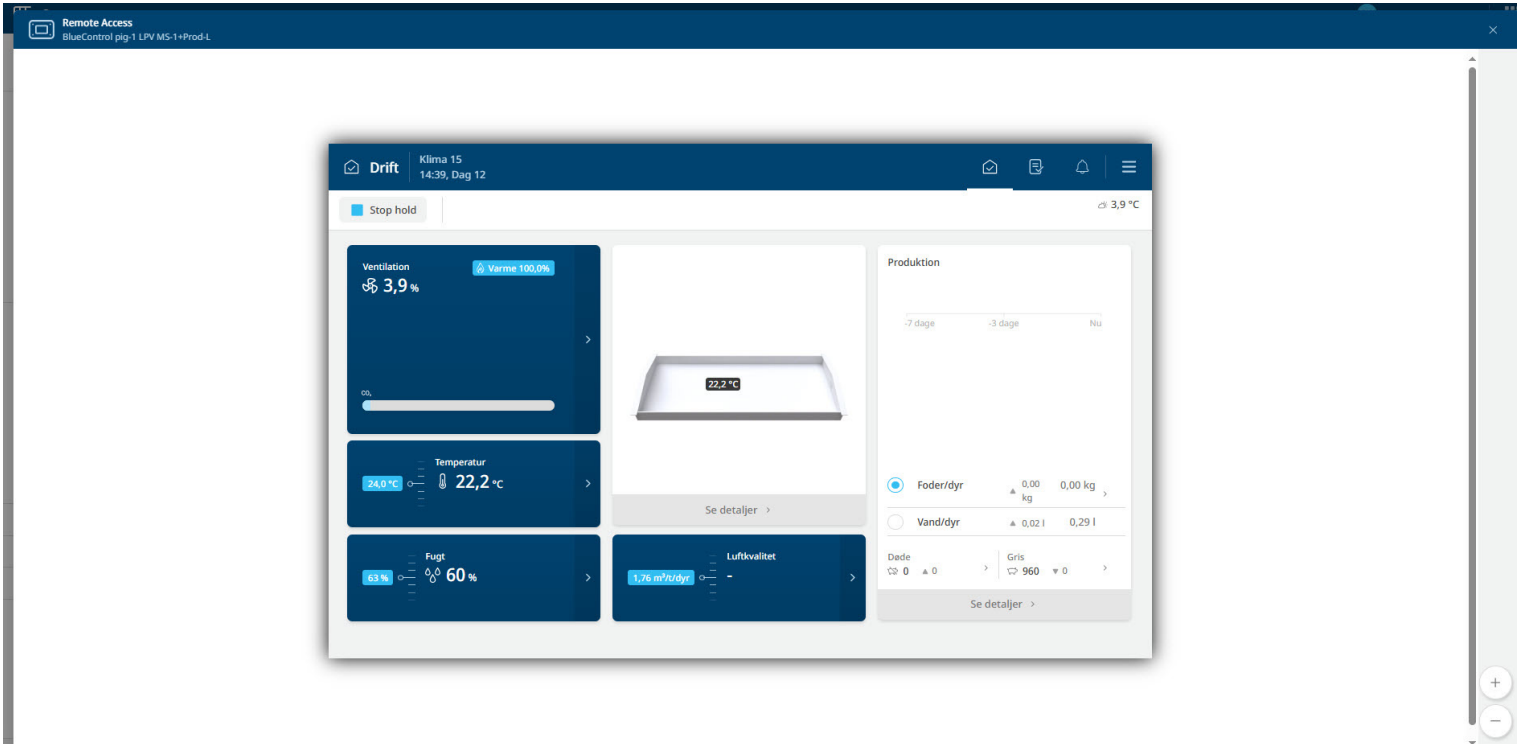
Remote Access
BlueControl pig-1 LPV MS-1+Prod-L

Drift
Klima 15
14:39, Dag 12

Stop hold

3,9 °C

Ventilation
Varme 100,0%
3,9 %

$CO_2$

24,0 °C
Temperatur
22,2 °C

63 %
Fugt
60 %

22,2 °C

Se detaljer

1,76 m³/t/dyr
Luftkvalitet
-

Produktion

-7 dage
-3 dage
Nu

Foder/dyr
0,00 kg
0,00 kg

Vand/dyr
0,02 l
0,29 l

Døde
0
0

Gris
960
0

Se detaljer